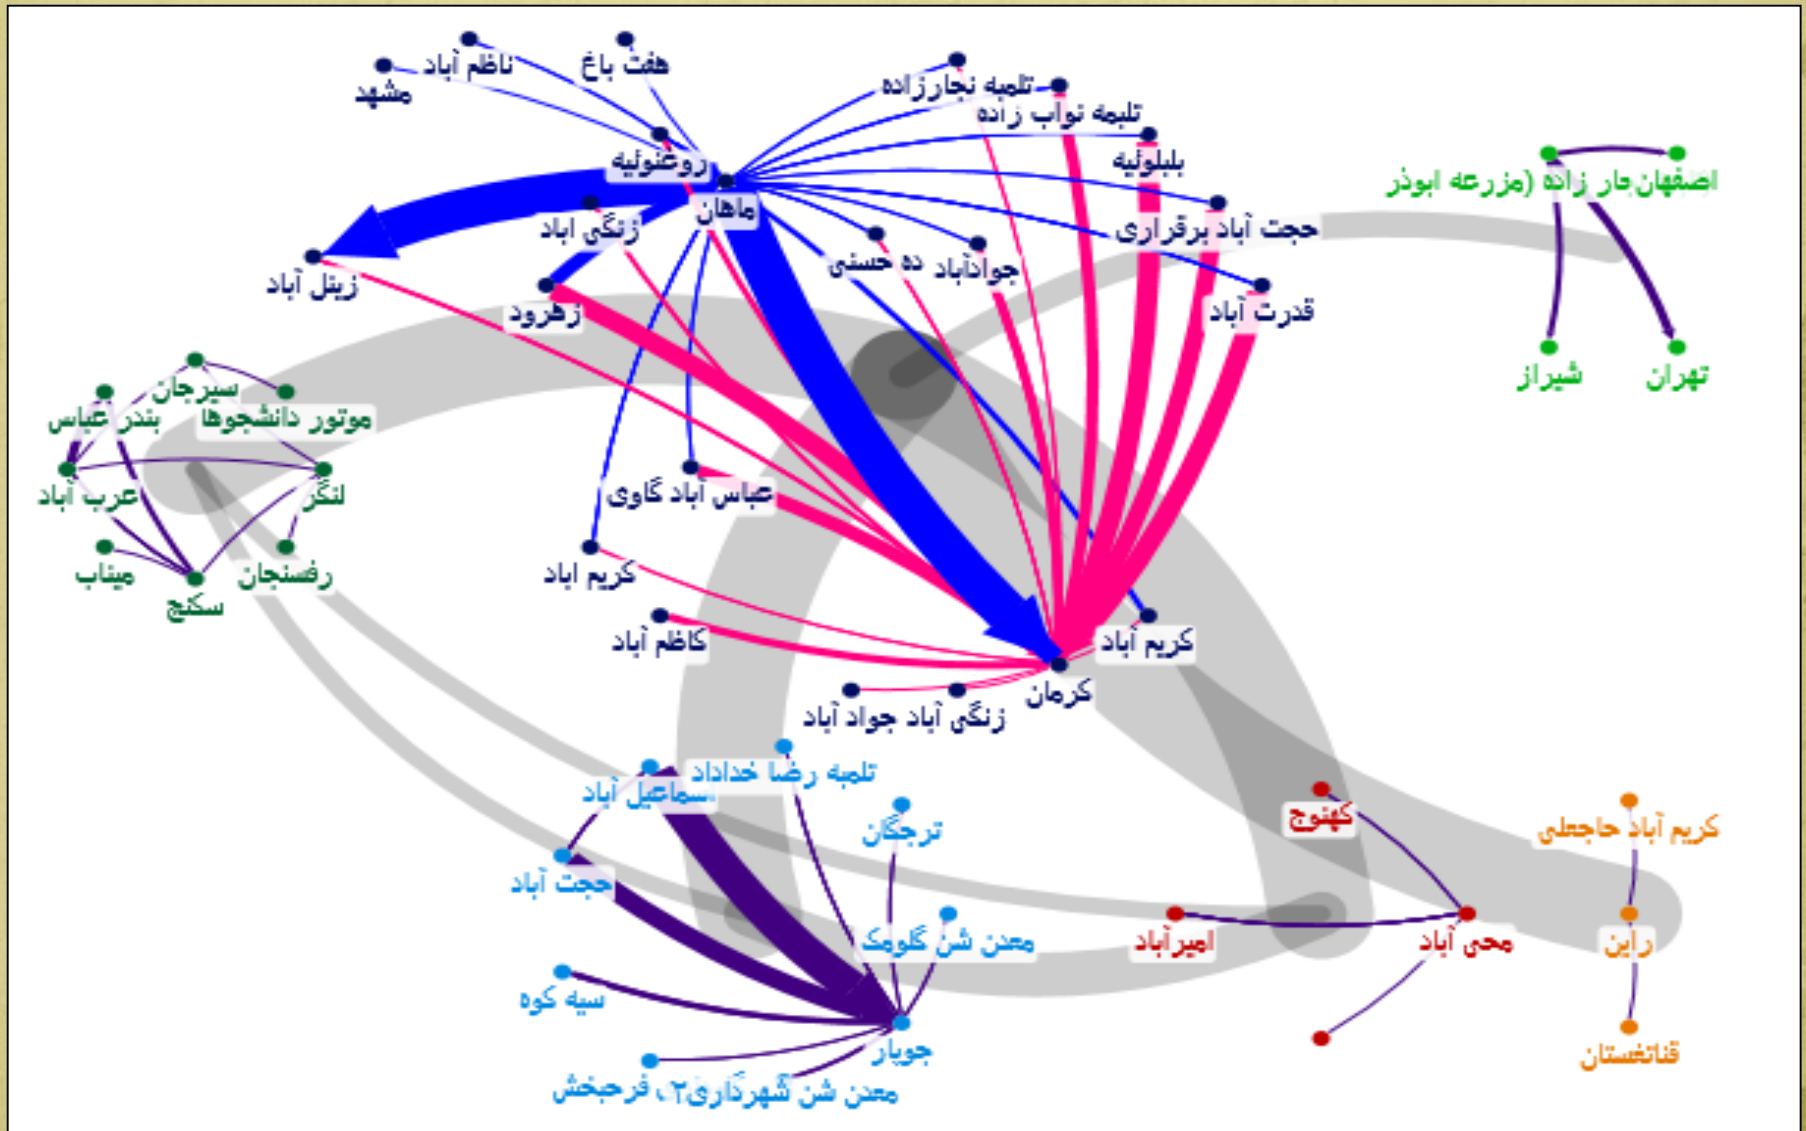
ناظم آباد
هفت باغ
مشهد
تلمبه نجارزاده
تلمبه نواب زاده
بلبلوئیه
روغنوئیه
ماهان
اصفهان
جار زاده (مزرعه ابوذر
زنگی آباد
حجت آباد برقراری
زینل آباد
ده حسنی
جوادآباد
قدرت آباد
زهرود
شیراز
تهران
سیرجان
بندر عباس
موتور دانشجوها
عرب آباد
لنگر
عباس آباد گاوی
میناب
رفسنجان
سکنج
کریم اباد
کاظم آباد
کریم آباد
کرمان
زنگی آباد جواد آباد
تلمبه رضا خداداد
اسماعیل آباد
ترجگان
کهنوج
کریم آباد حاجعلی
حجت آباد
معدن شن گلومک
امیرآباد
محی آباد
راین
سیه کوه
جوپار
قناتغستان
معدن شن شهرداری ۲، فرحبخش